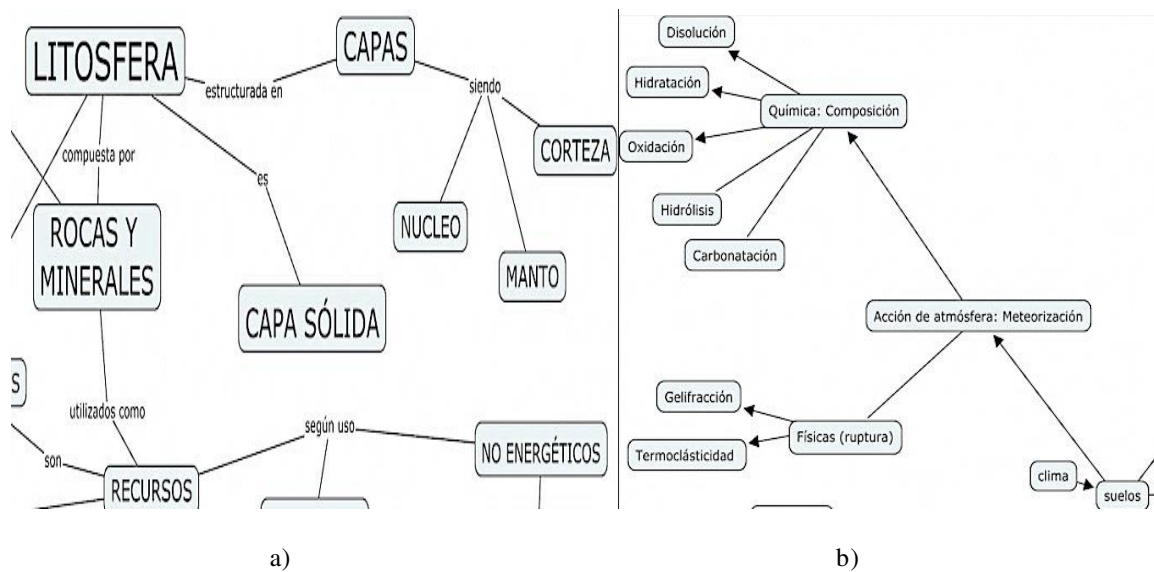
LITOSFERA

estructurada en

CAPAS

siendo

CORTEZA

compuesta por

es

NUCLEO

MANTO

ROCAS Y MINERALES

CAPA SÓLIDA

S

utilizados como

son

según uso

NO ENERGÉTICOS

RECURSOS

Disolución

Hidratación

Química: Composición

Oxidación

Hidrólisis

Carbonatación

Acción de atmósfera: Meteorización

Gelifracción

Físicas (ruptura)

Termoclasticidad

clima

suelos

a)

b)